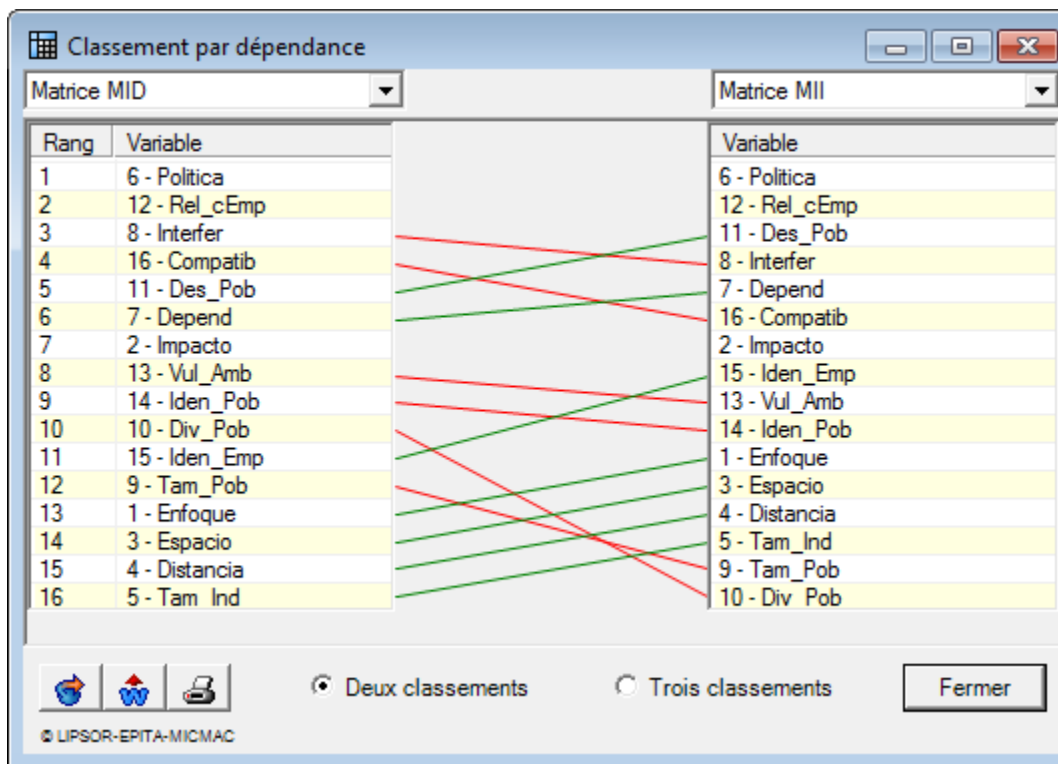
Classement par dépendance

Matrice MID

Matrice MII

| Rang | Variable |
|---|---|
| 1 | 6 - Politica |
| 2 | 12 - Rel_cEmp |
| 3 | 8 - Interfer |
| 4 | 16 - Compatib |
| 5 | 11 - Des_Pob |
| 6 | 7 - Depend |
| 7 | 2 - Impacto |
| 8 | 13 - Vul_Amb |
| 9 | 14 - Iden_Pob |
| 10 | 10 - Div_Pob |
| 11 | 15 - Iden_Emp |
| 12 | 9 - Tam_Pob |
| 13 | 1 - Enfoque |
| 14 | 3 - Espacio |
| 15 | 4 - Distancia |
| 16 | 5 - Tam_Ind |

| Variable |
|---|
| 6 - Politica |
| 12 - Rel_cEmp |
| 11 - Des_Pob |
| 8 - Interfer |
| 7 - Depend |
| 16 - Compatib |
| 2 - Impacto |
| 15 - Iden_Emp |
| 13 - Vul_Amb |
| 14 - Iden_Pob |
| 1 - Enfoque |
| 3 - Espacio |
| 4 - Distancia |
| 5 - Tam_Ind |
| 9 - Tam_Pob |
| 10 - Div_Pob |

Deux classements

Trois classements

Fermer

© LIPSOR-EPITA-MICMAC